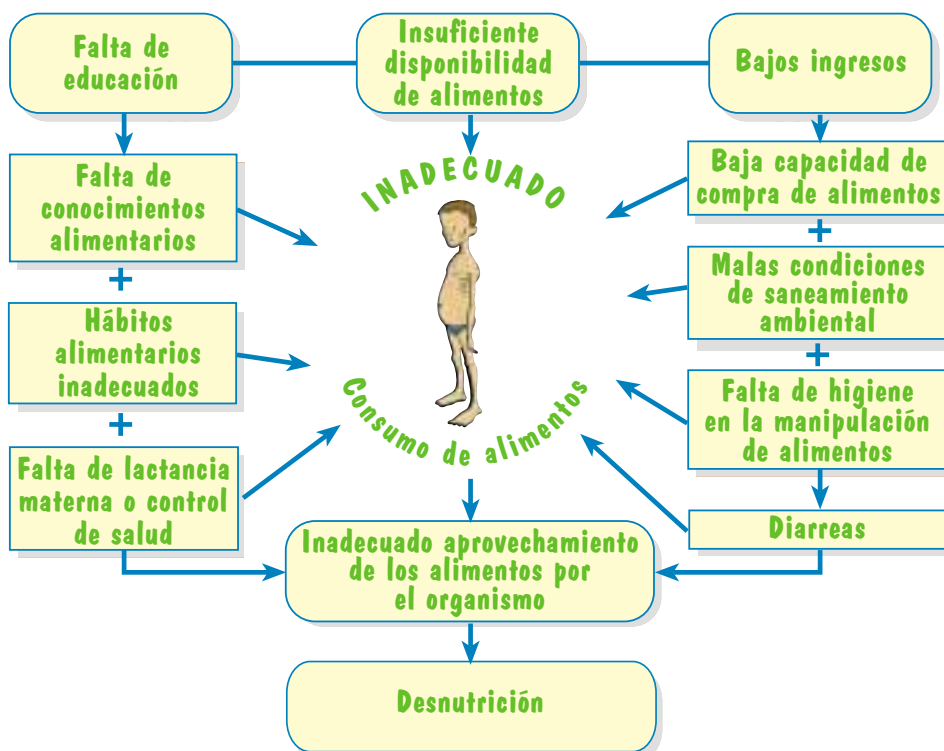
Falta de educación

Insuficiente disponibilidad de alimentos

Bajos ingresos

Falta de conocimientos alimentarios

+

Hábitos alimentarios inadecuados

+

Falta de lactancia materna o control de salud

INADECUADO

Consumo de alimentos

Baja capacidad de compra de alimentos

+

Malas condiciones de saneamiento ambiental

+

Falta de higiene en la manipulación de alimentos

Diarreas

Inadecuado aprovechamiento de los alimentos por el organismo

Desnutrición